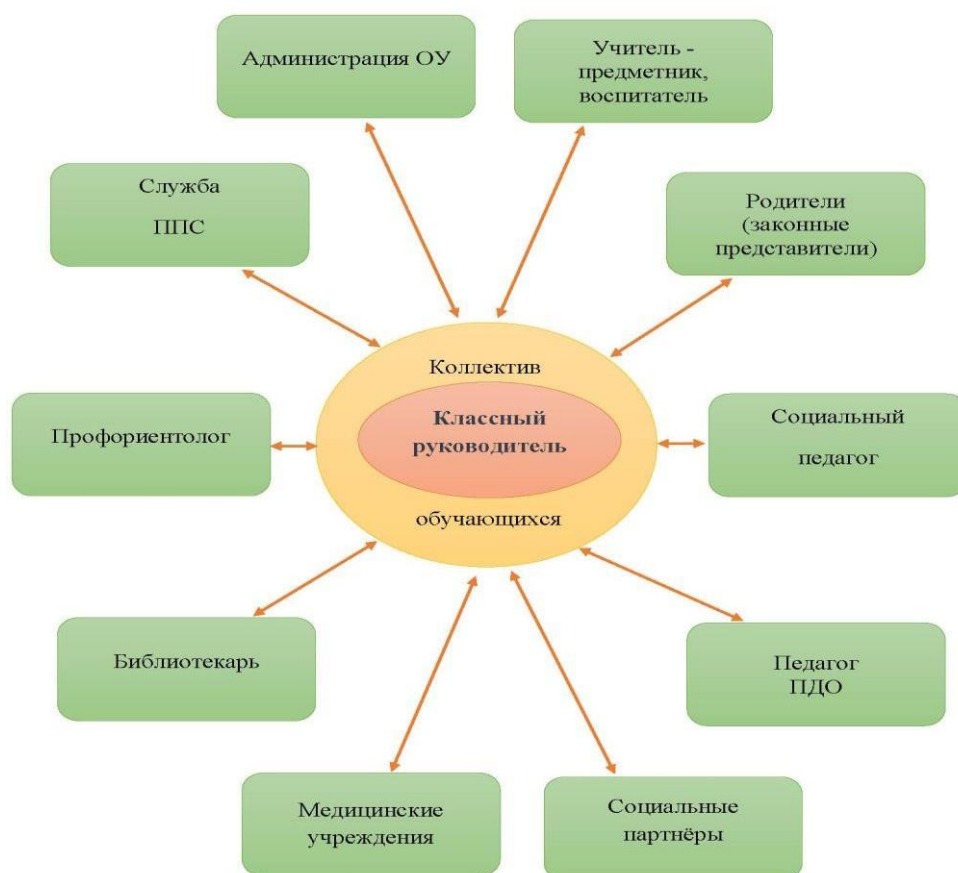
Администрация ОУ

Учитель - предметник, воспитатель

Служба ППС

Родители (законные представители)

Коллектив

Классный руководитель

обучающихся

Профориентолог

Социальный педагог

Библиотекарь

Педагог ПДО

Медицинские учреждения

Социальные партнёры